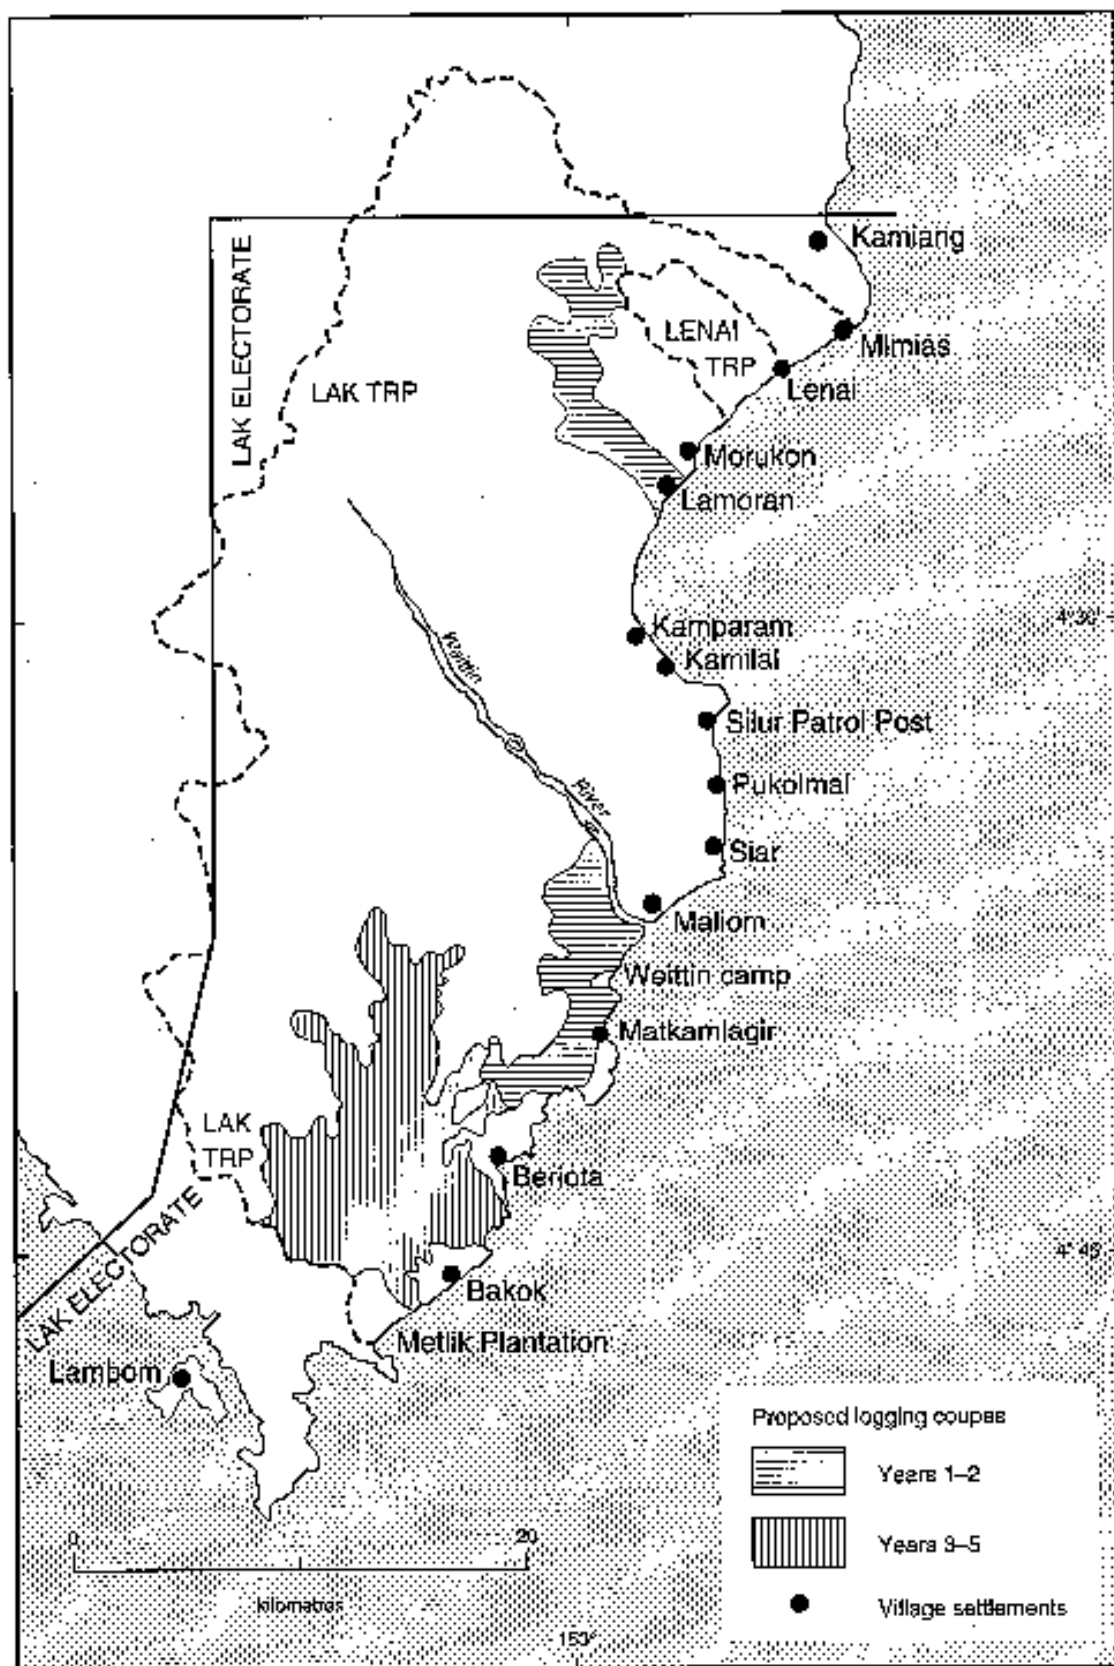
LAK ELECTORATE

LAK TRP

LENAI TRP

Kamiarig

Mimias

Lenai

Morukon

Lamoran

Kamparam

Kamilai

Silur Patrol Post

Pukolmai

Siar

Maliom

Weittin camp

Matkamlagir

Weittin River

4°30'

LAK TRP

Beriota

LAK ELECTORATE

4°45'

Bakok

Metlik Plantation

Lambom

0 20

kilometres

153°

Proposed logging coupes

Years 1–2

Years 3–5

Village settlements